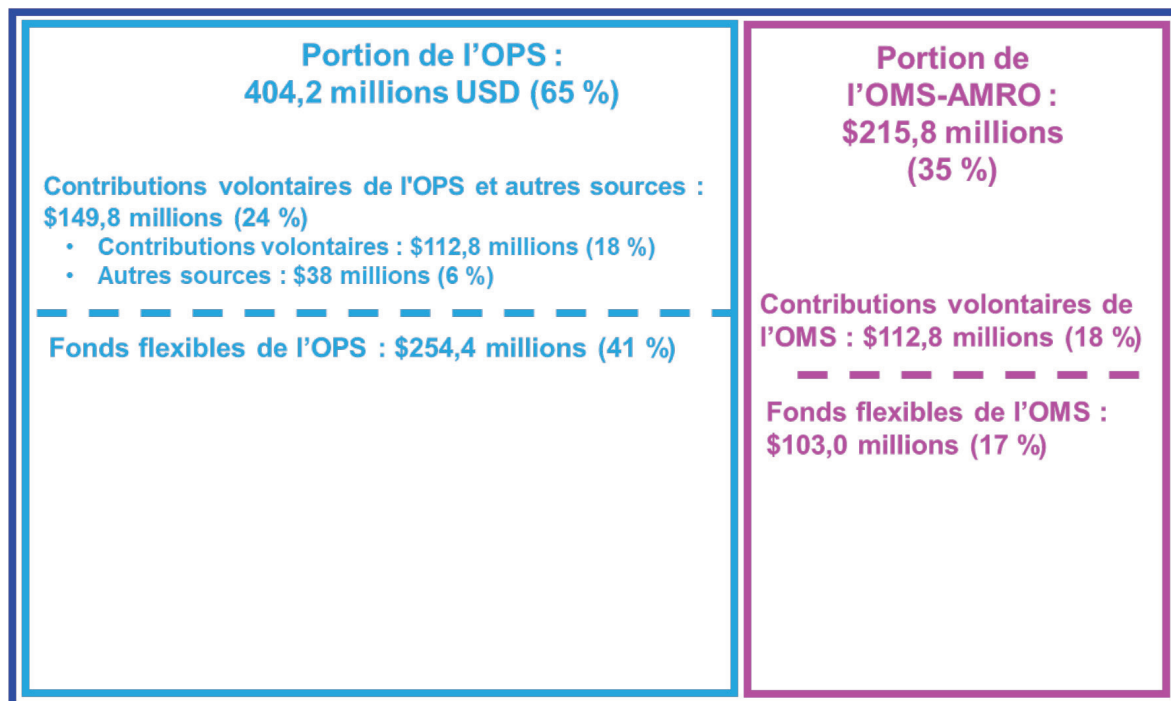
Portion de l’OPS :
404,2 millions USD (65 %)

Contributions volontaires de l'OPS et autres sources : $149,8 millions (24 %)
• Contributions volontaires : $112,8 millions (18 %)
• Autres sources : $38 millions (6 %)

Fonds flexibles de l’OPS : $254,4 millions (41 %)

Portion de l’OMS-AMRO :
$215,8 millions
(35 %)

Contributions volontaires de l’OMS : $112,8 millions (18 %)

Fonds flexibles de l’OMS : $103,0 millions (17 %)